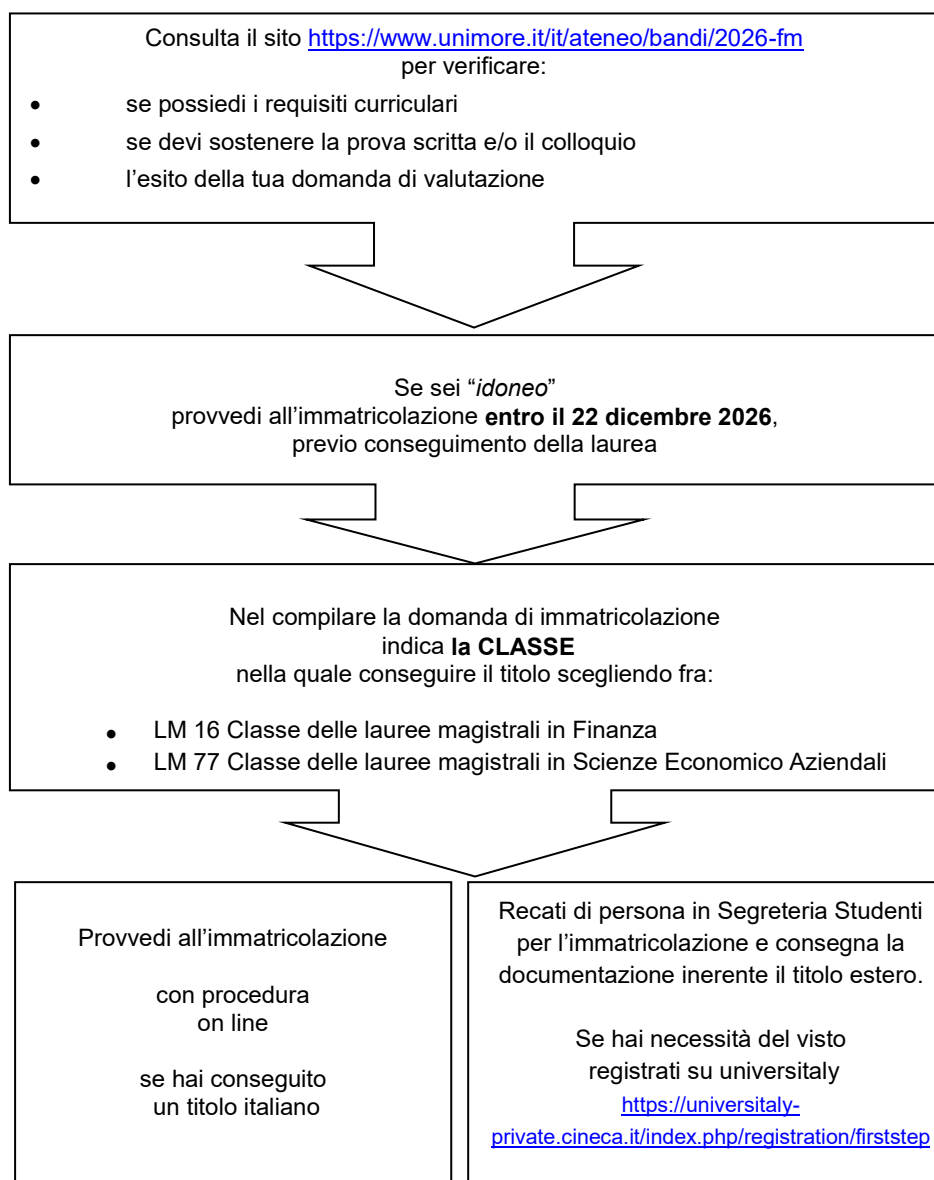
Consulta il sito https://www.unimore.it/it/ateneo/bandi/2026-fm per verificare:

- se possiedi i requisiti curriculari
- se devi sostenere la prova scritta e/o il colloquio
- l'esito della tua domanda di valutazione

Se sei "*idoneo*"
provvedi all'immatricolazione **entro il 22 dicembre 2026**, previo conseguimento della laurea

Nel compilare la domanda di immatricolazione indica **la CLASSE** nella quale conseguire il titolo scegliendo fra:

- LM 16 Classe delle lauree magistrali in Finanza
- LM 77 Classe delle lauree magistrali in Scienze Economico Aziendali

Provvedi all'immatricolazione

con procedura on line

se hai conseguito un titolo italiano

Recati di persona in Segreteria Studenti per l'immatricolazione e consegna la documentazione inerente il titolo estero.

Se hai necessità del visto registrati su universitaly
https://universitaly-private.cineca.it/index.php/registration/firststep